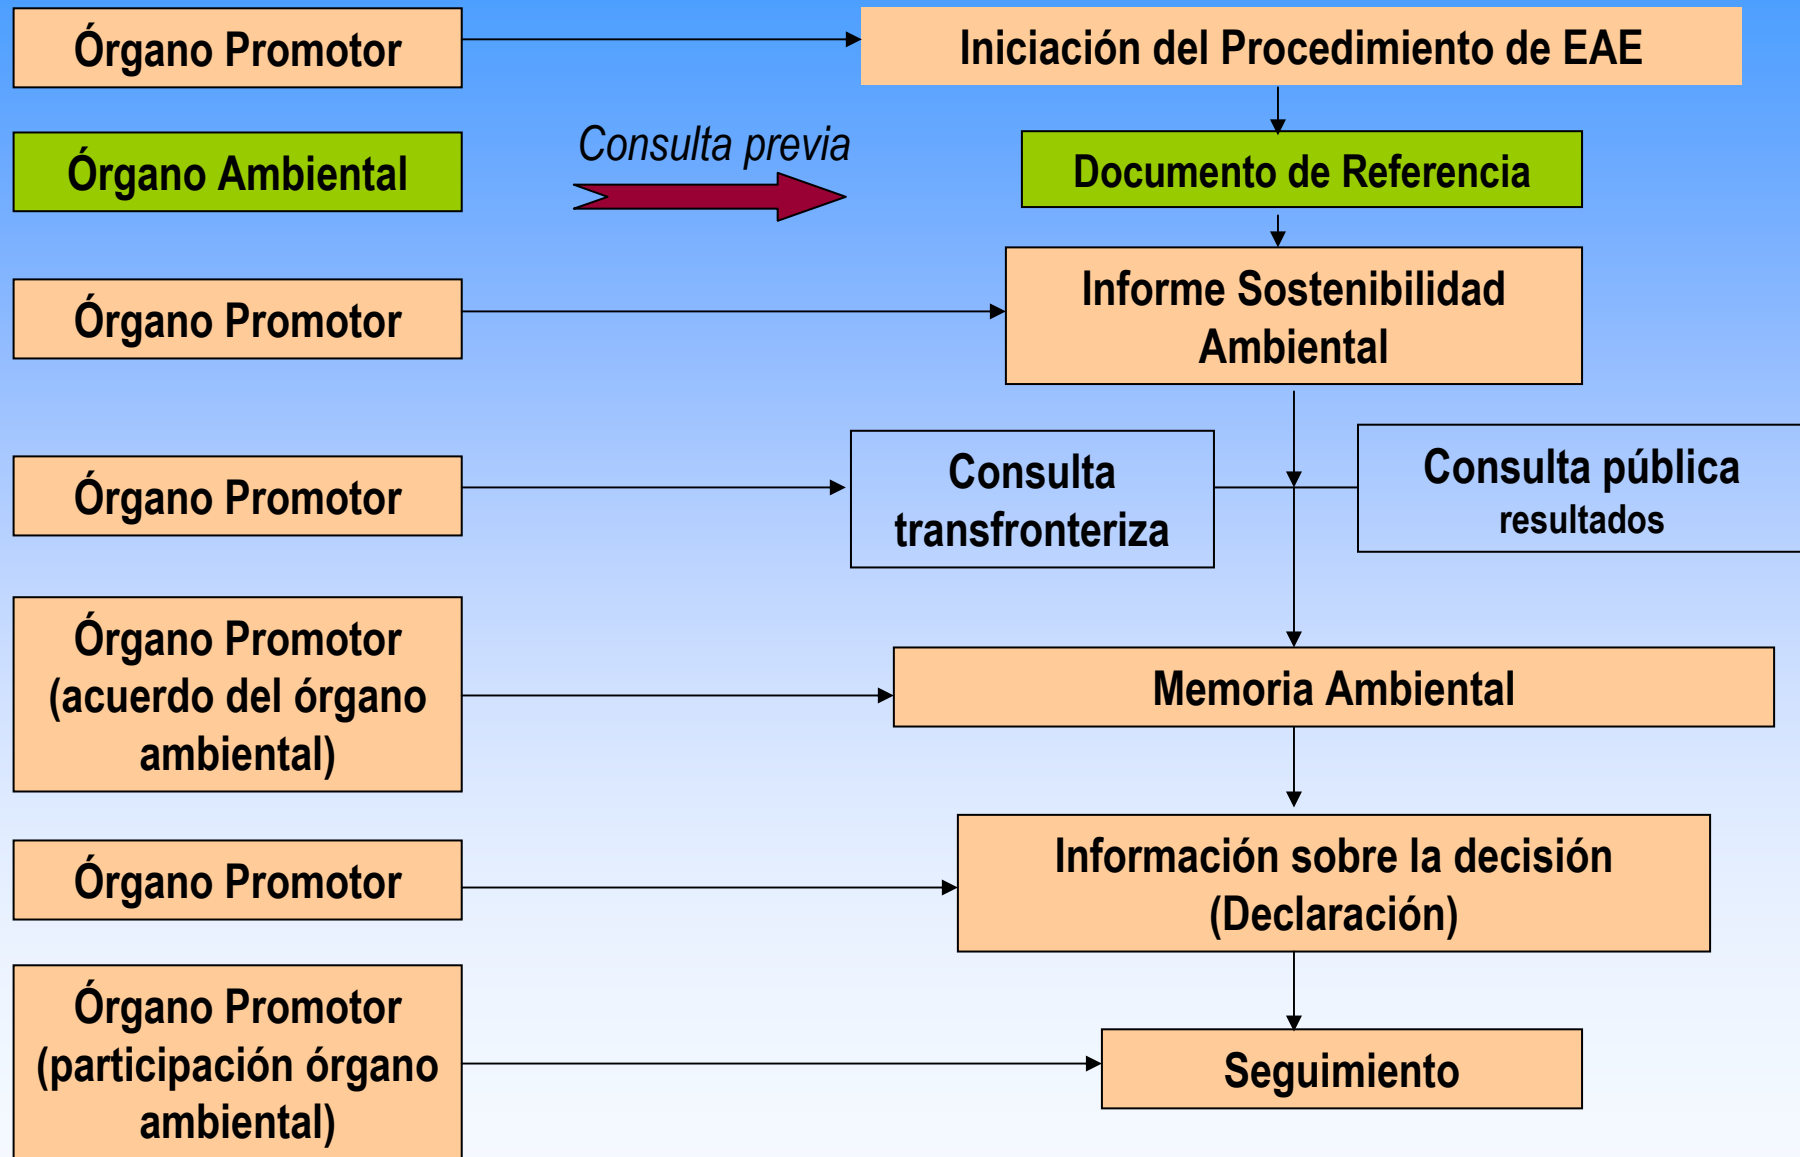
Órgano Promotor

Iniciación del Procedimiento de EAE

Órgano Ambiental

Consulta previa

Documento de Referencia

Órgano Promotor

Informe Sostenibilidad Ambiental

Órgano Promotor

Consulta transfronteriza

Consulta pública resultados

Órgano Promotor (acuerdo del órgano ambiental)

Memoria Ambiental

Órgano Promotor

Información sobre la decisión (Declaración)

Órgano Promotor (participación órgano ambiental)

Seguimiento